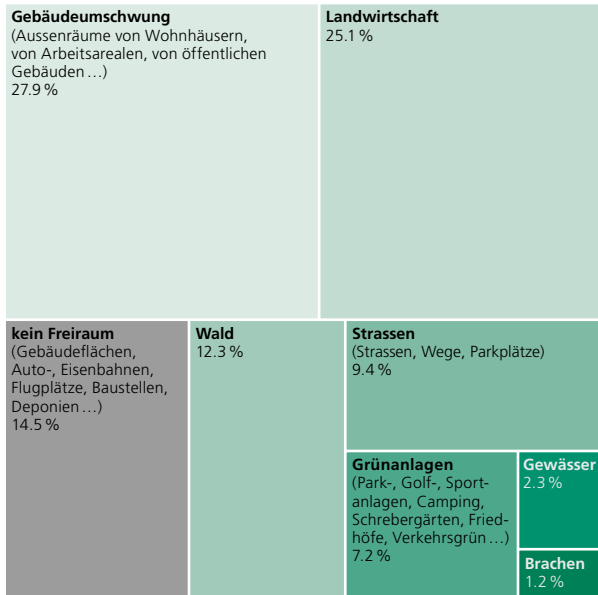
**Gebäudeumschwung**
(Aussenräume von Wohnhäusern, von Arbeitsarealen, von öffentlichen Gebäuden …)
27.9 %

**Landwirtschaft**
25.1 %

**kein Freiraum**
(Gebäudeflächen, Auto-, Eisenbahnen, Flugplätze, Baustellen, Deponien …)
14.5 %

**Wald**
12.3 %

**Strassen**
(Strassen, Wege, Parkplätze)
9.4 %

**Grünanlagen**
(Park-, Golf-, Sportanlagen, Camping, Schrebergärten, Friedhöfe, Verkehrsgrün …)
7.2 %

**Gewässer**
2.3 %

**Brachen**
1.2 %